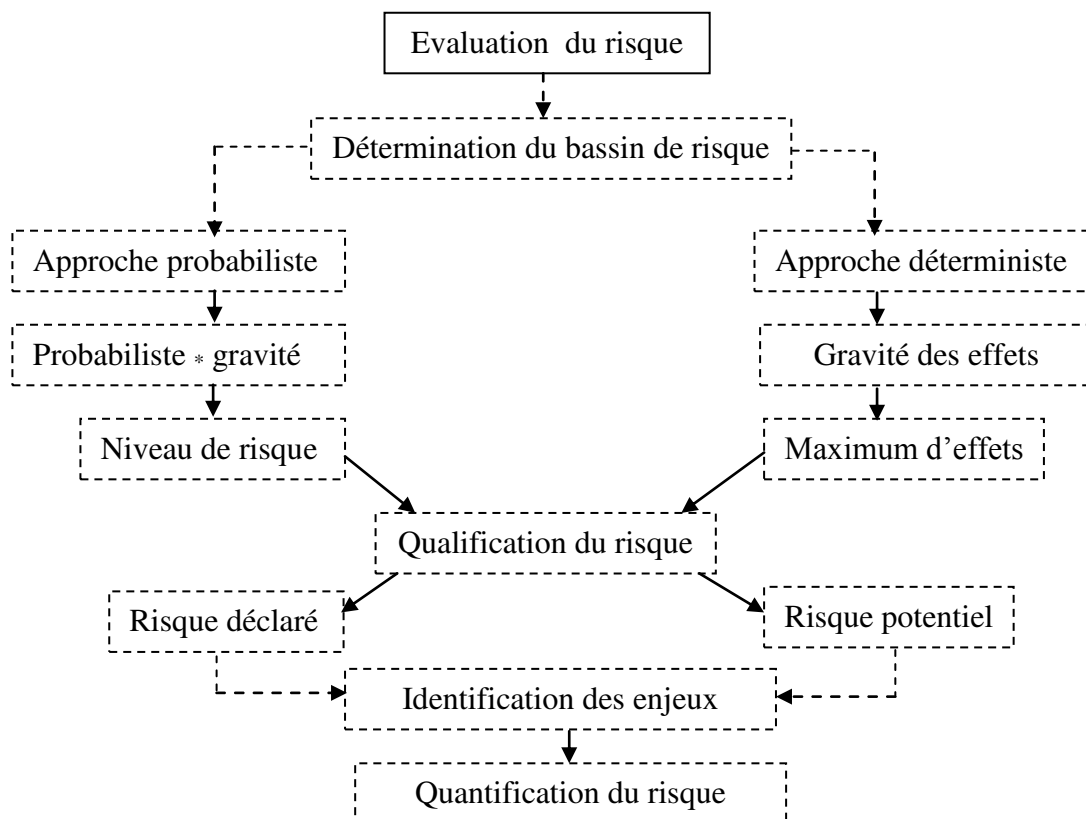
Evaluation du risque

Détermination du bassin de risque

Approche probabiliste

Approche déterministe

Probabiliste * gravité

Gravité des effets

Niveau de risque

Maximum d'effets

Qualification du risque

Risque déclaré

Risque potentiel

Identification des enjeux

Quantification du risque